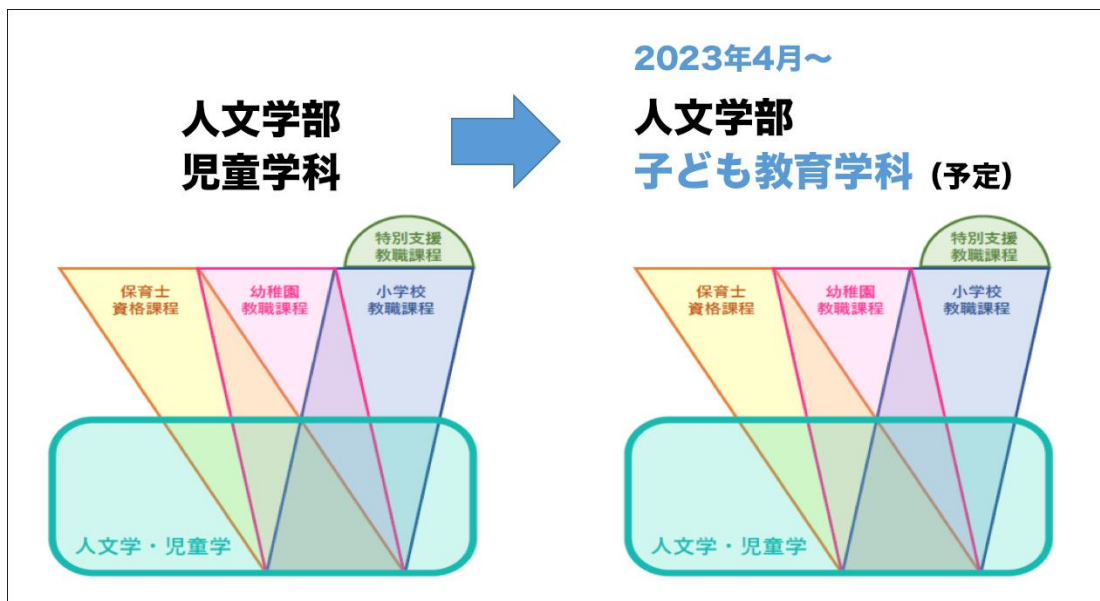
人文学部
児童学科

特別支援
教職課程

保育士
資格課程

幼稚園
教職課程

小学校
教職課程

人文学・児童学

2023年4月〜

人文学部
子ども教育学科 (予定)

特別支援
教職課程

保育士
資格課程

幼稚園
教職課程

小学校
教職課程

人文学・児童学